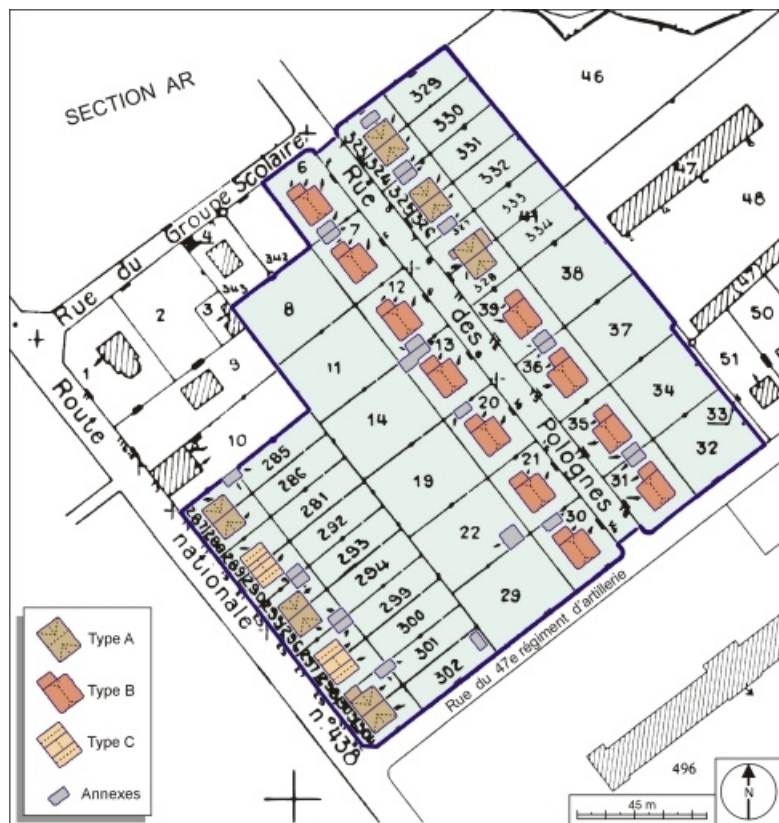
SECTION AR

46

329
330
331
332
333
334
47
48
38
37
34
33
32
50
51
Rue du Groupe Scolaire
Rue des Polognes
6
7
8
11
12
13
14
19
20
21
22
29
30
31
35
36
39
2
3
4
9
10
1
285
286
281
292
293
294
299
300
301
302
Route nationale n° 438
Rue du 47e régiment d'artillerie
496

Type A
Type B
Type C
Annexes

45 m
N